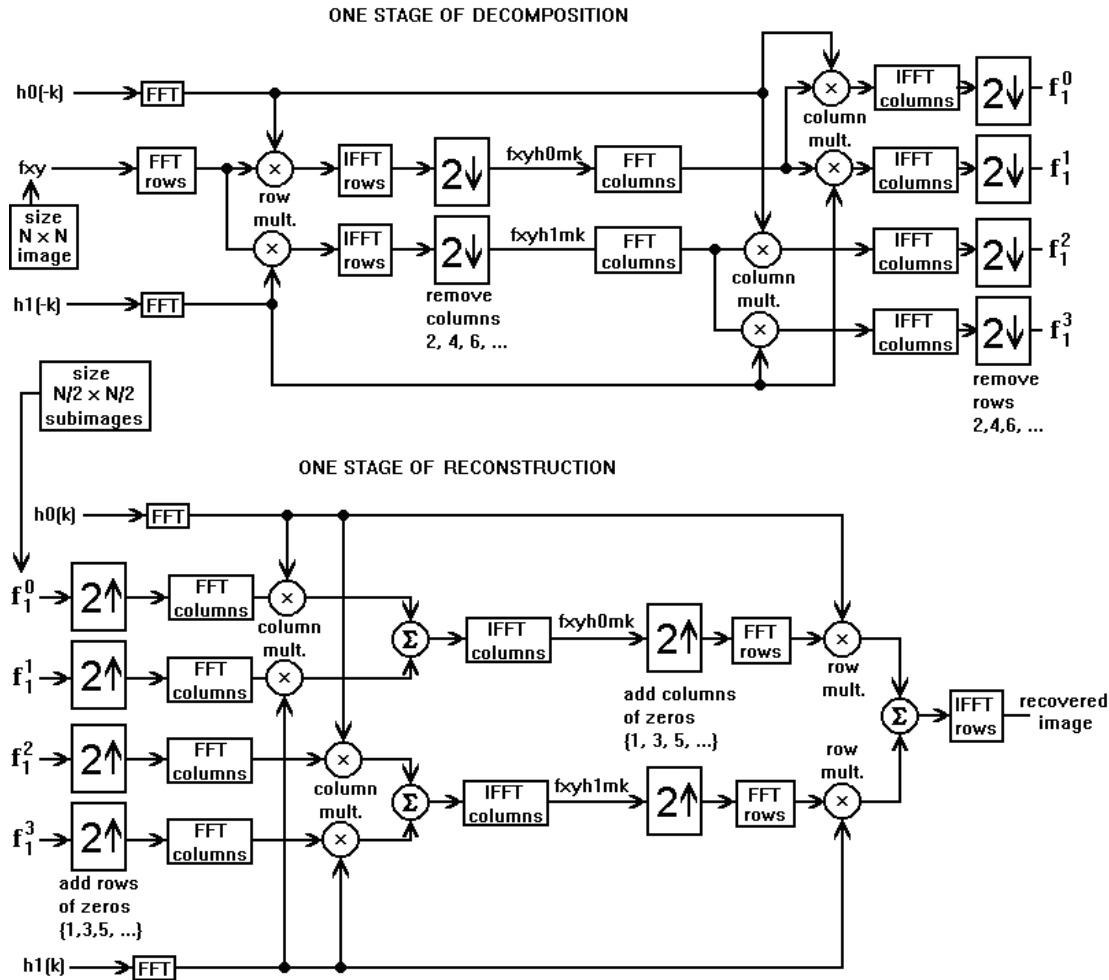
ONE STAGE OF DECOMPOSITION

h0(-k)
FFT
fxy
size N × N image
FFT rows
row mult.
IFFT rows
$2\downarrow$
fxyh0mk
FFT columns
IFFT rows
$2\downarrow$
fxyh1mk
FFT columns
h1(-k)
FFT
remove columns 2, 4, 6, ...
column mult.
IFFT columns
$2\downarrow$
$f_1^0$
IFFT columns
$2\downarrow$
$f_1^1$
column mult.
IFFT columns
$2\downarrow$
$f_1^2$
IFFT columns
$2\downarrow$
$f_1^3$
remove rows 2,4,6, ...
size N/2 × N/2 subimages

ONE STAGE OF RECONSTRUCTION

h0(k)
FFT
$f_1^0$
$2\uparrow$
FFT columns
column mult.
$f_1^1$
$2\uparrow$
FFT columns
$\Sigma$
IFFT columns
fxyh0mk
$2\uparrow$
FFT rows
row mult.
add columns of zeros {1, 3, 5, ...}
$\Sigma$
IFFT rows
recovered image
$f_1^2$
$2\uparrow$
FFT columns
column mult.
row mult.
$\Sigma$
IFFT columns
fxyh1mk
$2\uparrow$
FFT rows
$f_1^3$
$2\uparrow$
FFT columns
add rows of zeros {1,3,5, ...}
h1(k)
FFT